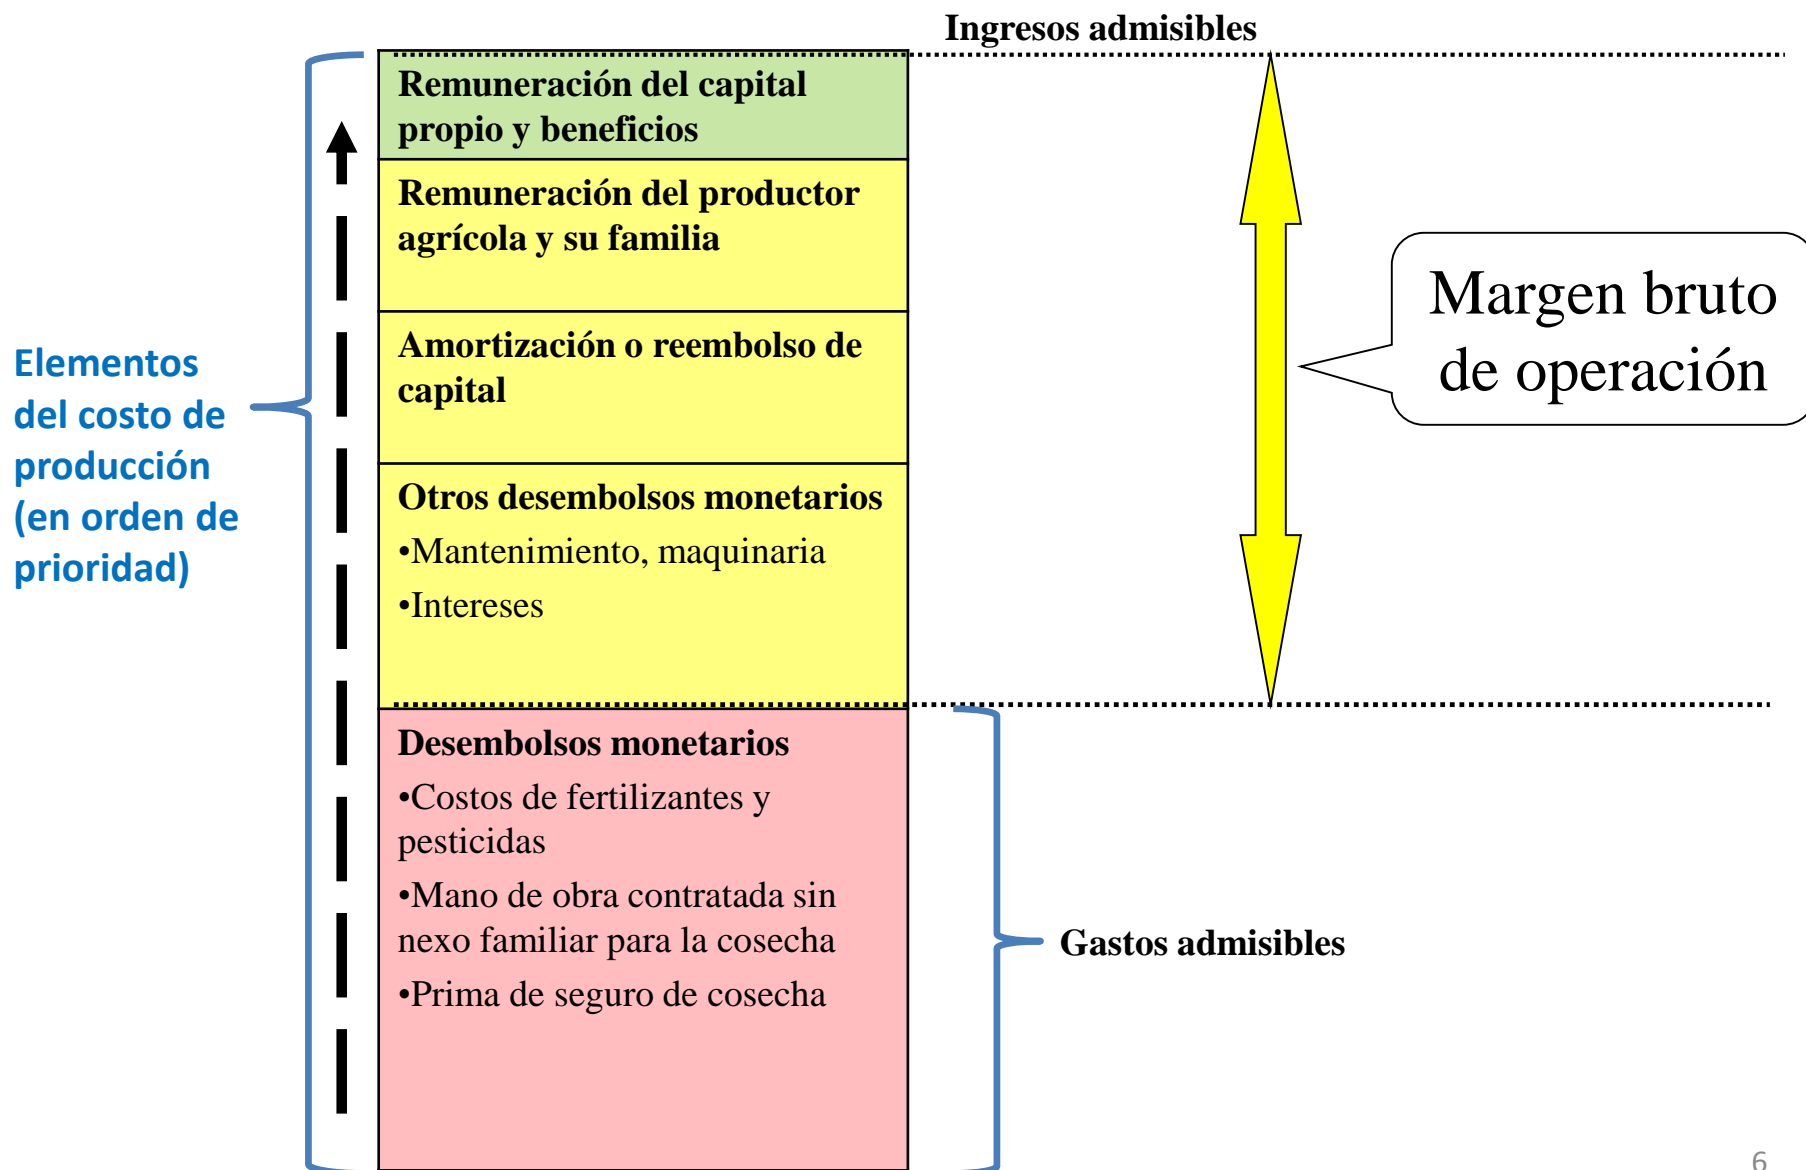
Ingresos admisibles

Elementos del costo de producción (en orden de prioridad)

Remuneración del capital propio y beneficios

Remuneración del productor agrícola y su familia

Amortización o reembolso de capital

Otros desembolsos monetarios
•Mantenimiento, maquinaria
•Intereses

Desembolsos monetarios
•Costos de fertilizantes y pesticidas
•Mano de obra contratada sin nexo familiar para la cosecha
•Prima de seguro de cosecha

Margen bruto de operación

Gastos admisibles

6